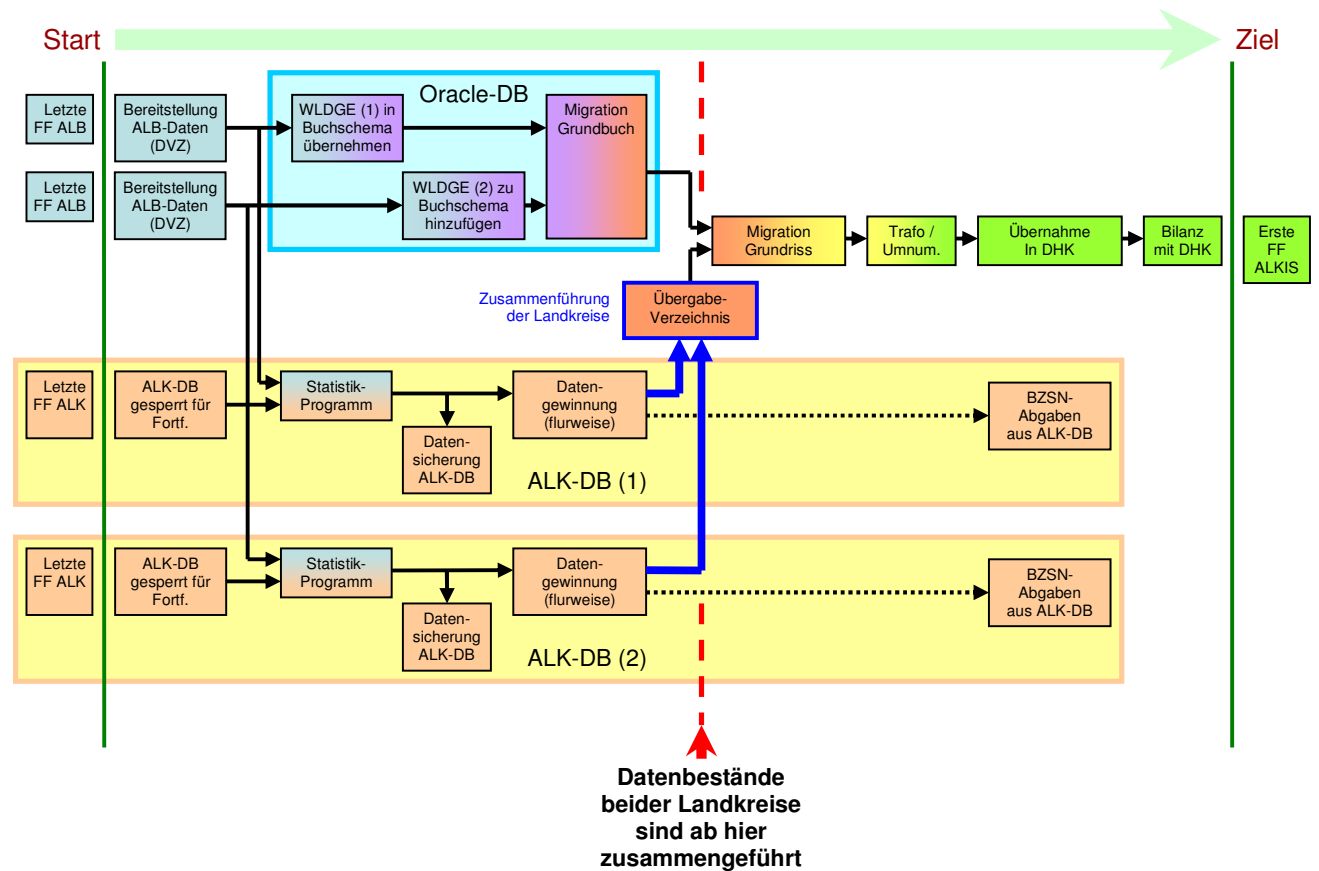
Start

Ziel

Oracle-DB

Letzte FF ALB

Bereitstellung ALB-Daten (DVZ)

WLDGE (1) in Buchschema übernehmen

Migration Grundbuch

Letzte FF ALB

Bereitstellung ALB-Daten (DVZ)

WLDGE (2) zu Buchschema hinzufügen

Migration Grundriss

Trafo / Umnum.

Übernahme In DHK

Bilanz mit DHK

Erste FF ALKIS

Zusammenführung der Landkreise

Übergabe-Verzeichnis

Letzte FF ALK

ALK-DB gesperrt für Fortf.

Statistik-Programm

Daten-gewinnung (flurweise)

BZSN-Abgaben aus ALK-DB

Daten-sicherung ALK-DB

ALK-DB (1)

Letzte FF ALK

ALK-DB gesperrt für Fortf.

Statistik-Programm

Daten-gewinnung (flurweise)

BZSN-Abgaben aus ALK-DB

Daten-sicherung ALK-DB

ALK-DB (2)

Datenbestände beider Landkreise sind ab hier zusammengeführt